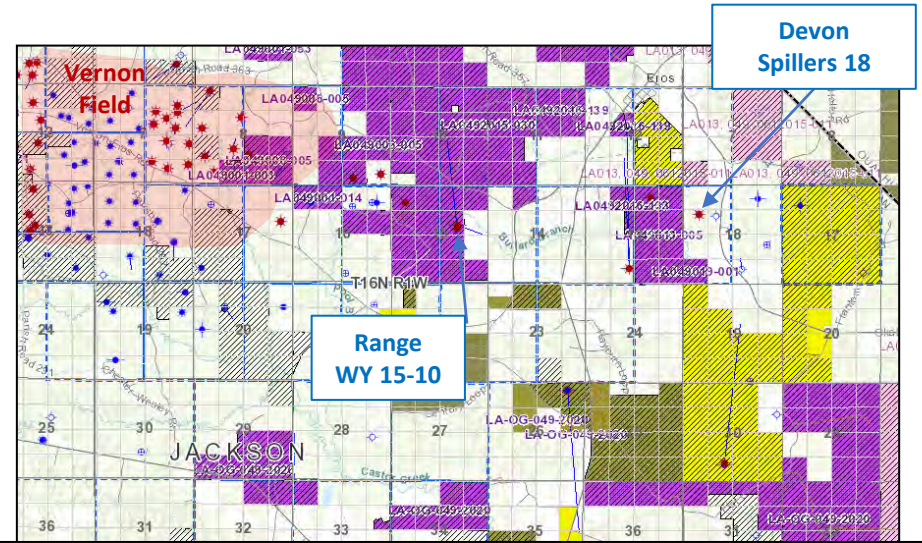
Devon
Spillers 18

Vernon
Field

Range
WY 15-10

LA049005-005
LA049003-005
LA049008-005
LA049001-003
LA049000-014
LA049046-139
LA049046-133
LA049013-005
LA049019-001
LA-OG-049-2020
LA-OG-049-2020
LA-OG-049-2020
LA-OG-049-2020
LA-OG-049-2020

T16N R1W

JACKSON

Eros

17
18
16
17
18
24
19
20
23
24
20
25
30
29
28
27
36
31
32
33
35
36